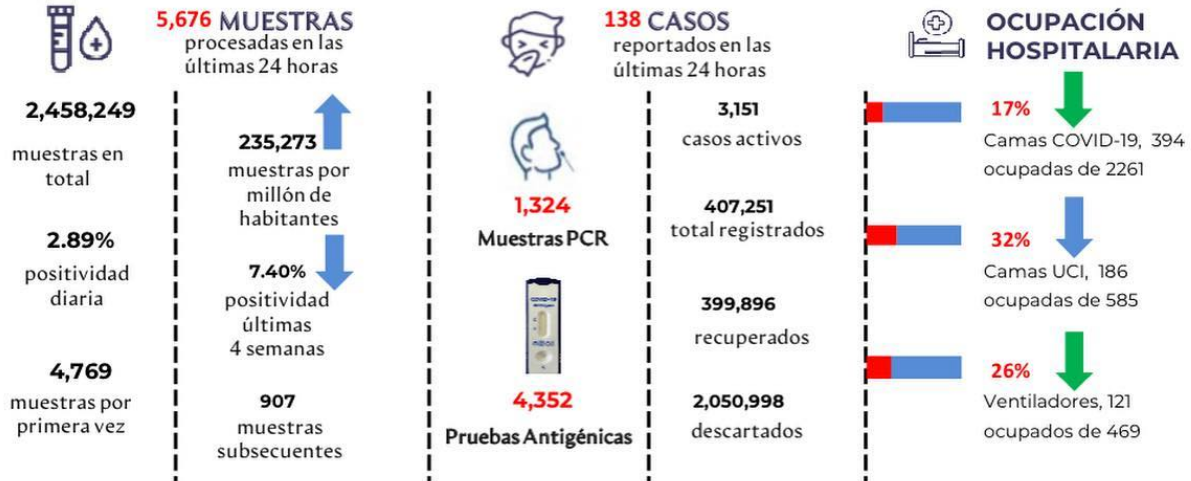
5,676 MUESTRAS
procesadas en las últimas 24 horas

2,458,249
muestras en total

235,273
muestras por millón de habitantes

2.89%
positividad diaria

7.40%
positividad últimas 4 semanas

4,769
muestras por primera vez

907
muestras subsecuentes

138 CASOS
reportados en las últimas 24 horas

1,324
Muestras PCR

4,352
Pruebas Antigénicas

3,151
casos activos

407,251
total registrados

399,896
recuperados

2,050,998
descartados

OCUPACIÓN HOSPITALARIA

17%
Camas COVID-19, 394 ocupadas de 2261

32%
Camas UCI, 186 ocupadas de 585

26%
Ventiladores, 121 ocupados de 469